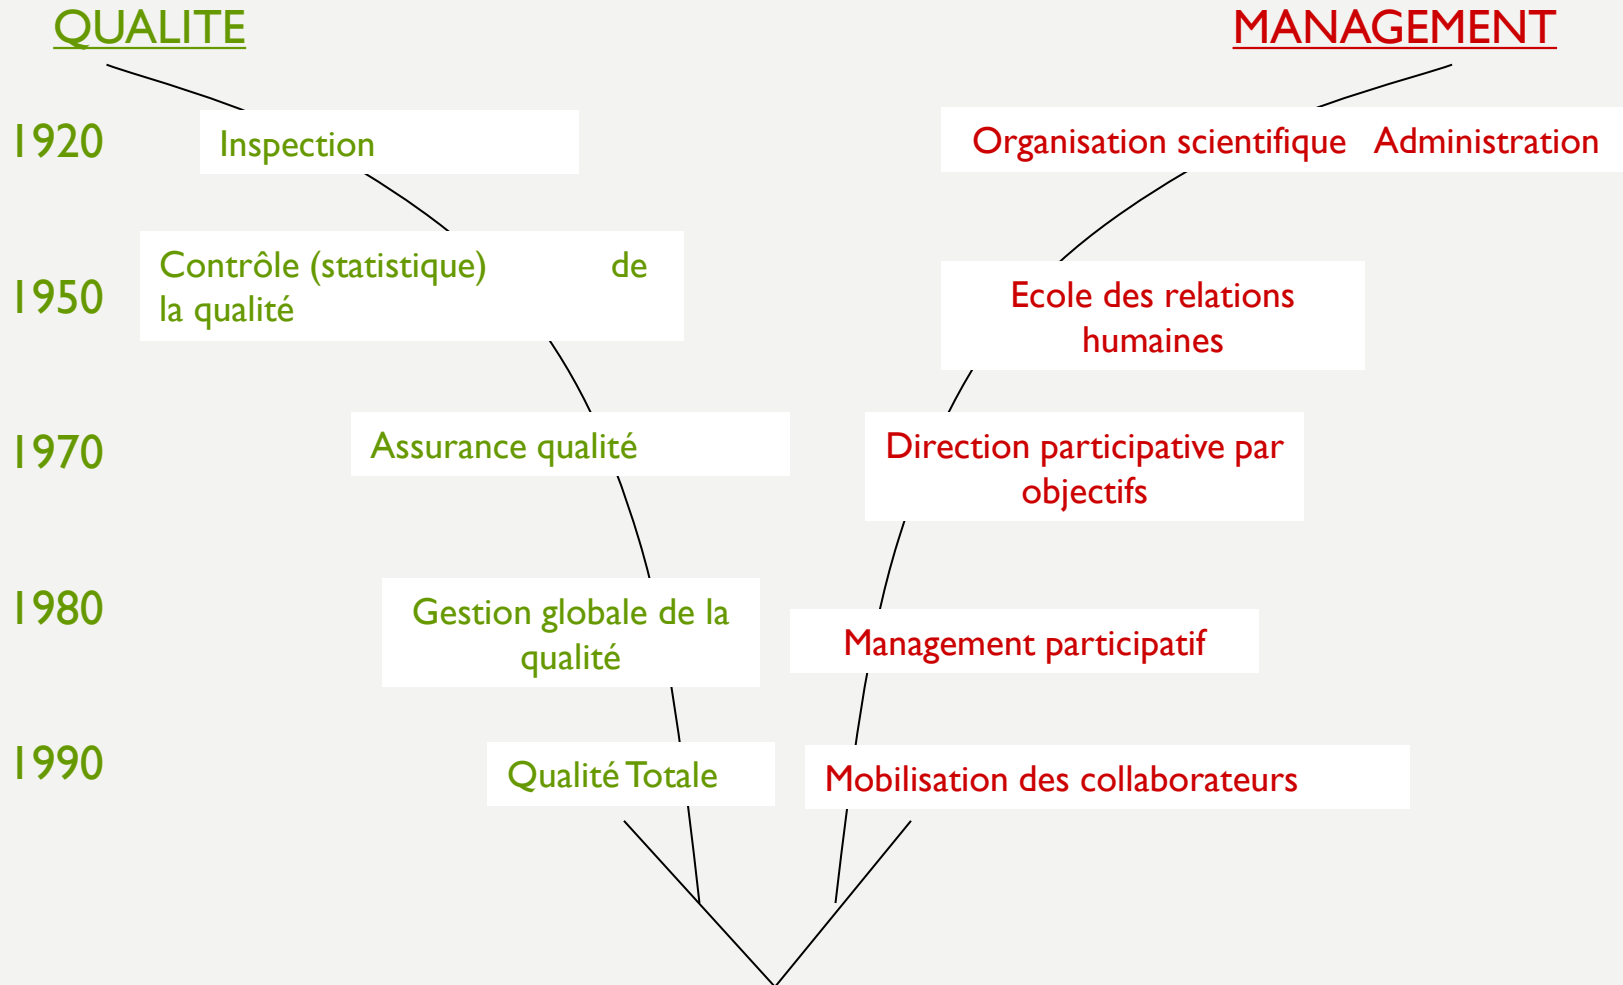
QUALITE

MANAGEMENT

1920

Inspection

Organisation scientifique Administration

1950

Contrôle (statistique) de la qualité

Ecole des relations humaines

1970

Assurance qualité

Direction participative par objectifs

1980

Gestion globale de la qualité

Management participatif

1990

Qualité Totale

Mobilisation des collaborateurs